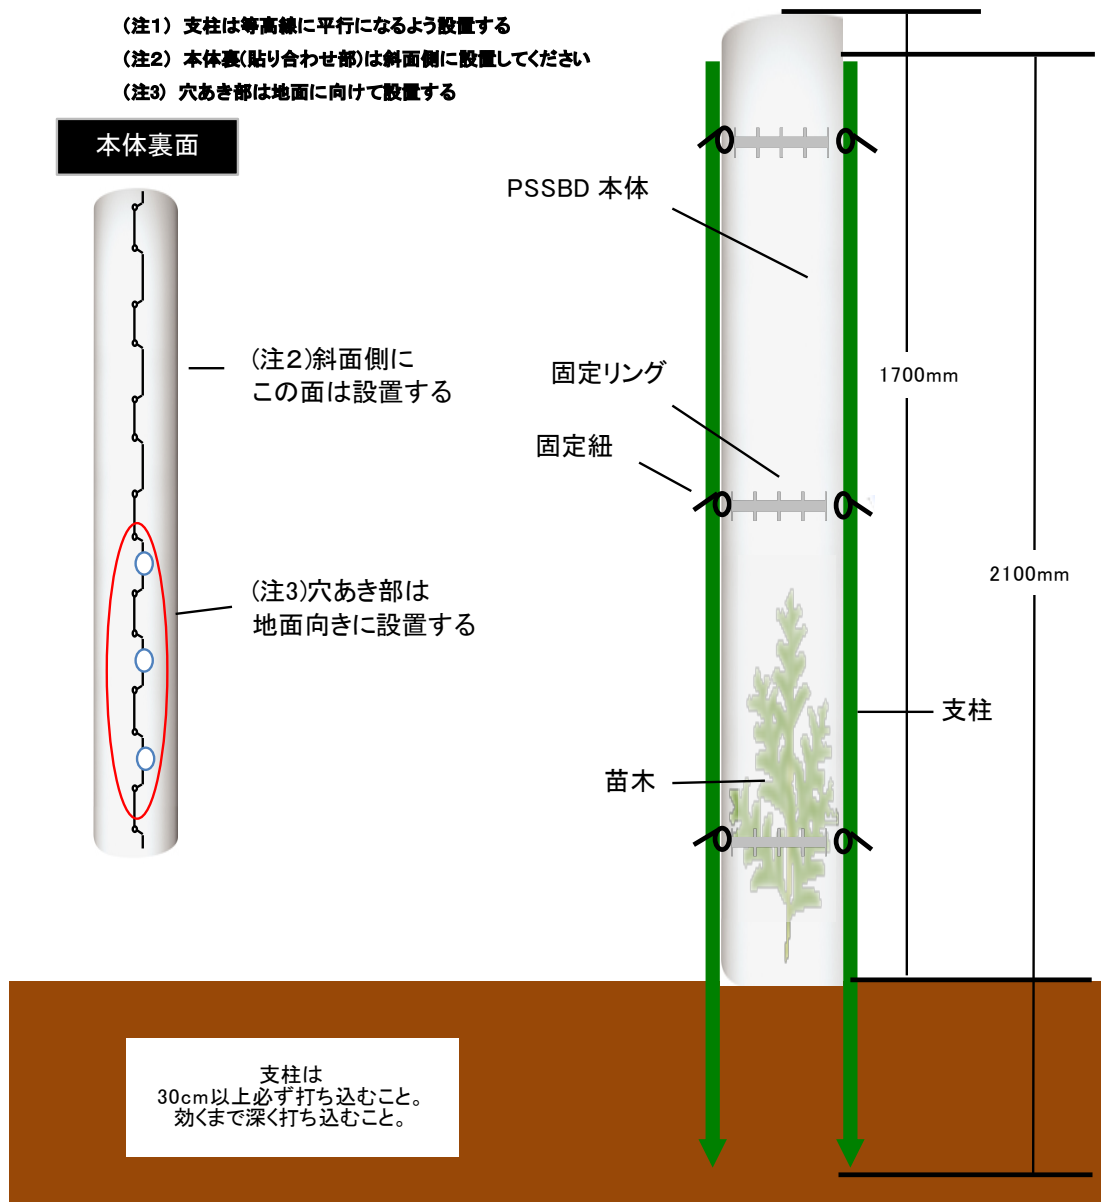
（注1） 支柱は等高線に平行になるよう設置する
（注2） 本体裏(貼り合わせ部)は斜面側に設置してください
（注3） 穴あき部は地面に向けて設置する

本体裏面

(注2)斜面側に
この面は設置する

(注3)穴あき部は
地面向きに設置する

PSSBD 本体

固定リング

固定紐

1700mm

2100mm

支柱

苗木

支柱は
30cm以上必ず打ち込むこと。
効くまで深く打ち込むこと。